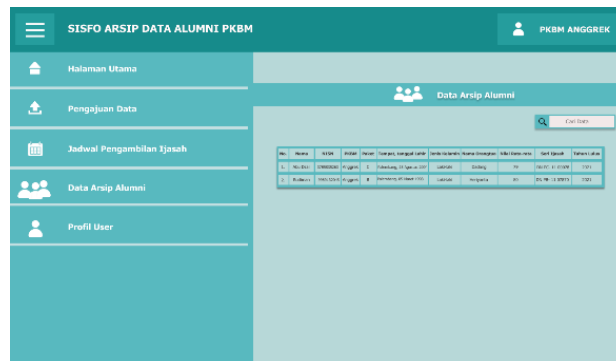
SISFO ARSIP DATA ALUMNI PKBM

PKBM ANGGREK

Halaman Utama

Pengajuan Data

Jadwal Pengambilan Ijasah

Data Arsip Alumni

Profil User

Data Arsip Alumni

Cari Data

| No. | Nama | NISN | PKBM | Paket | Tempat, tanggal lahir | Jenis Kelamin | Nama Orangtua | Nilai Rata-rata | Seri Ijasah | Tahun Lulus |
|---|---|---|---|---|---|---|---|---|---|---|
| 1. | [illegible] | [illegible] | Anggrek | C | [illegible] | Laki-laki | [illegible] | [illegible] | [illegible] | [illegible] |
| 2. | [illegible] | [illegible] | Anggrek | B | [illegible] | Laki-laki | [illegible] | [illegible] | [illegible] | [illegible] |